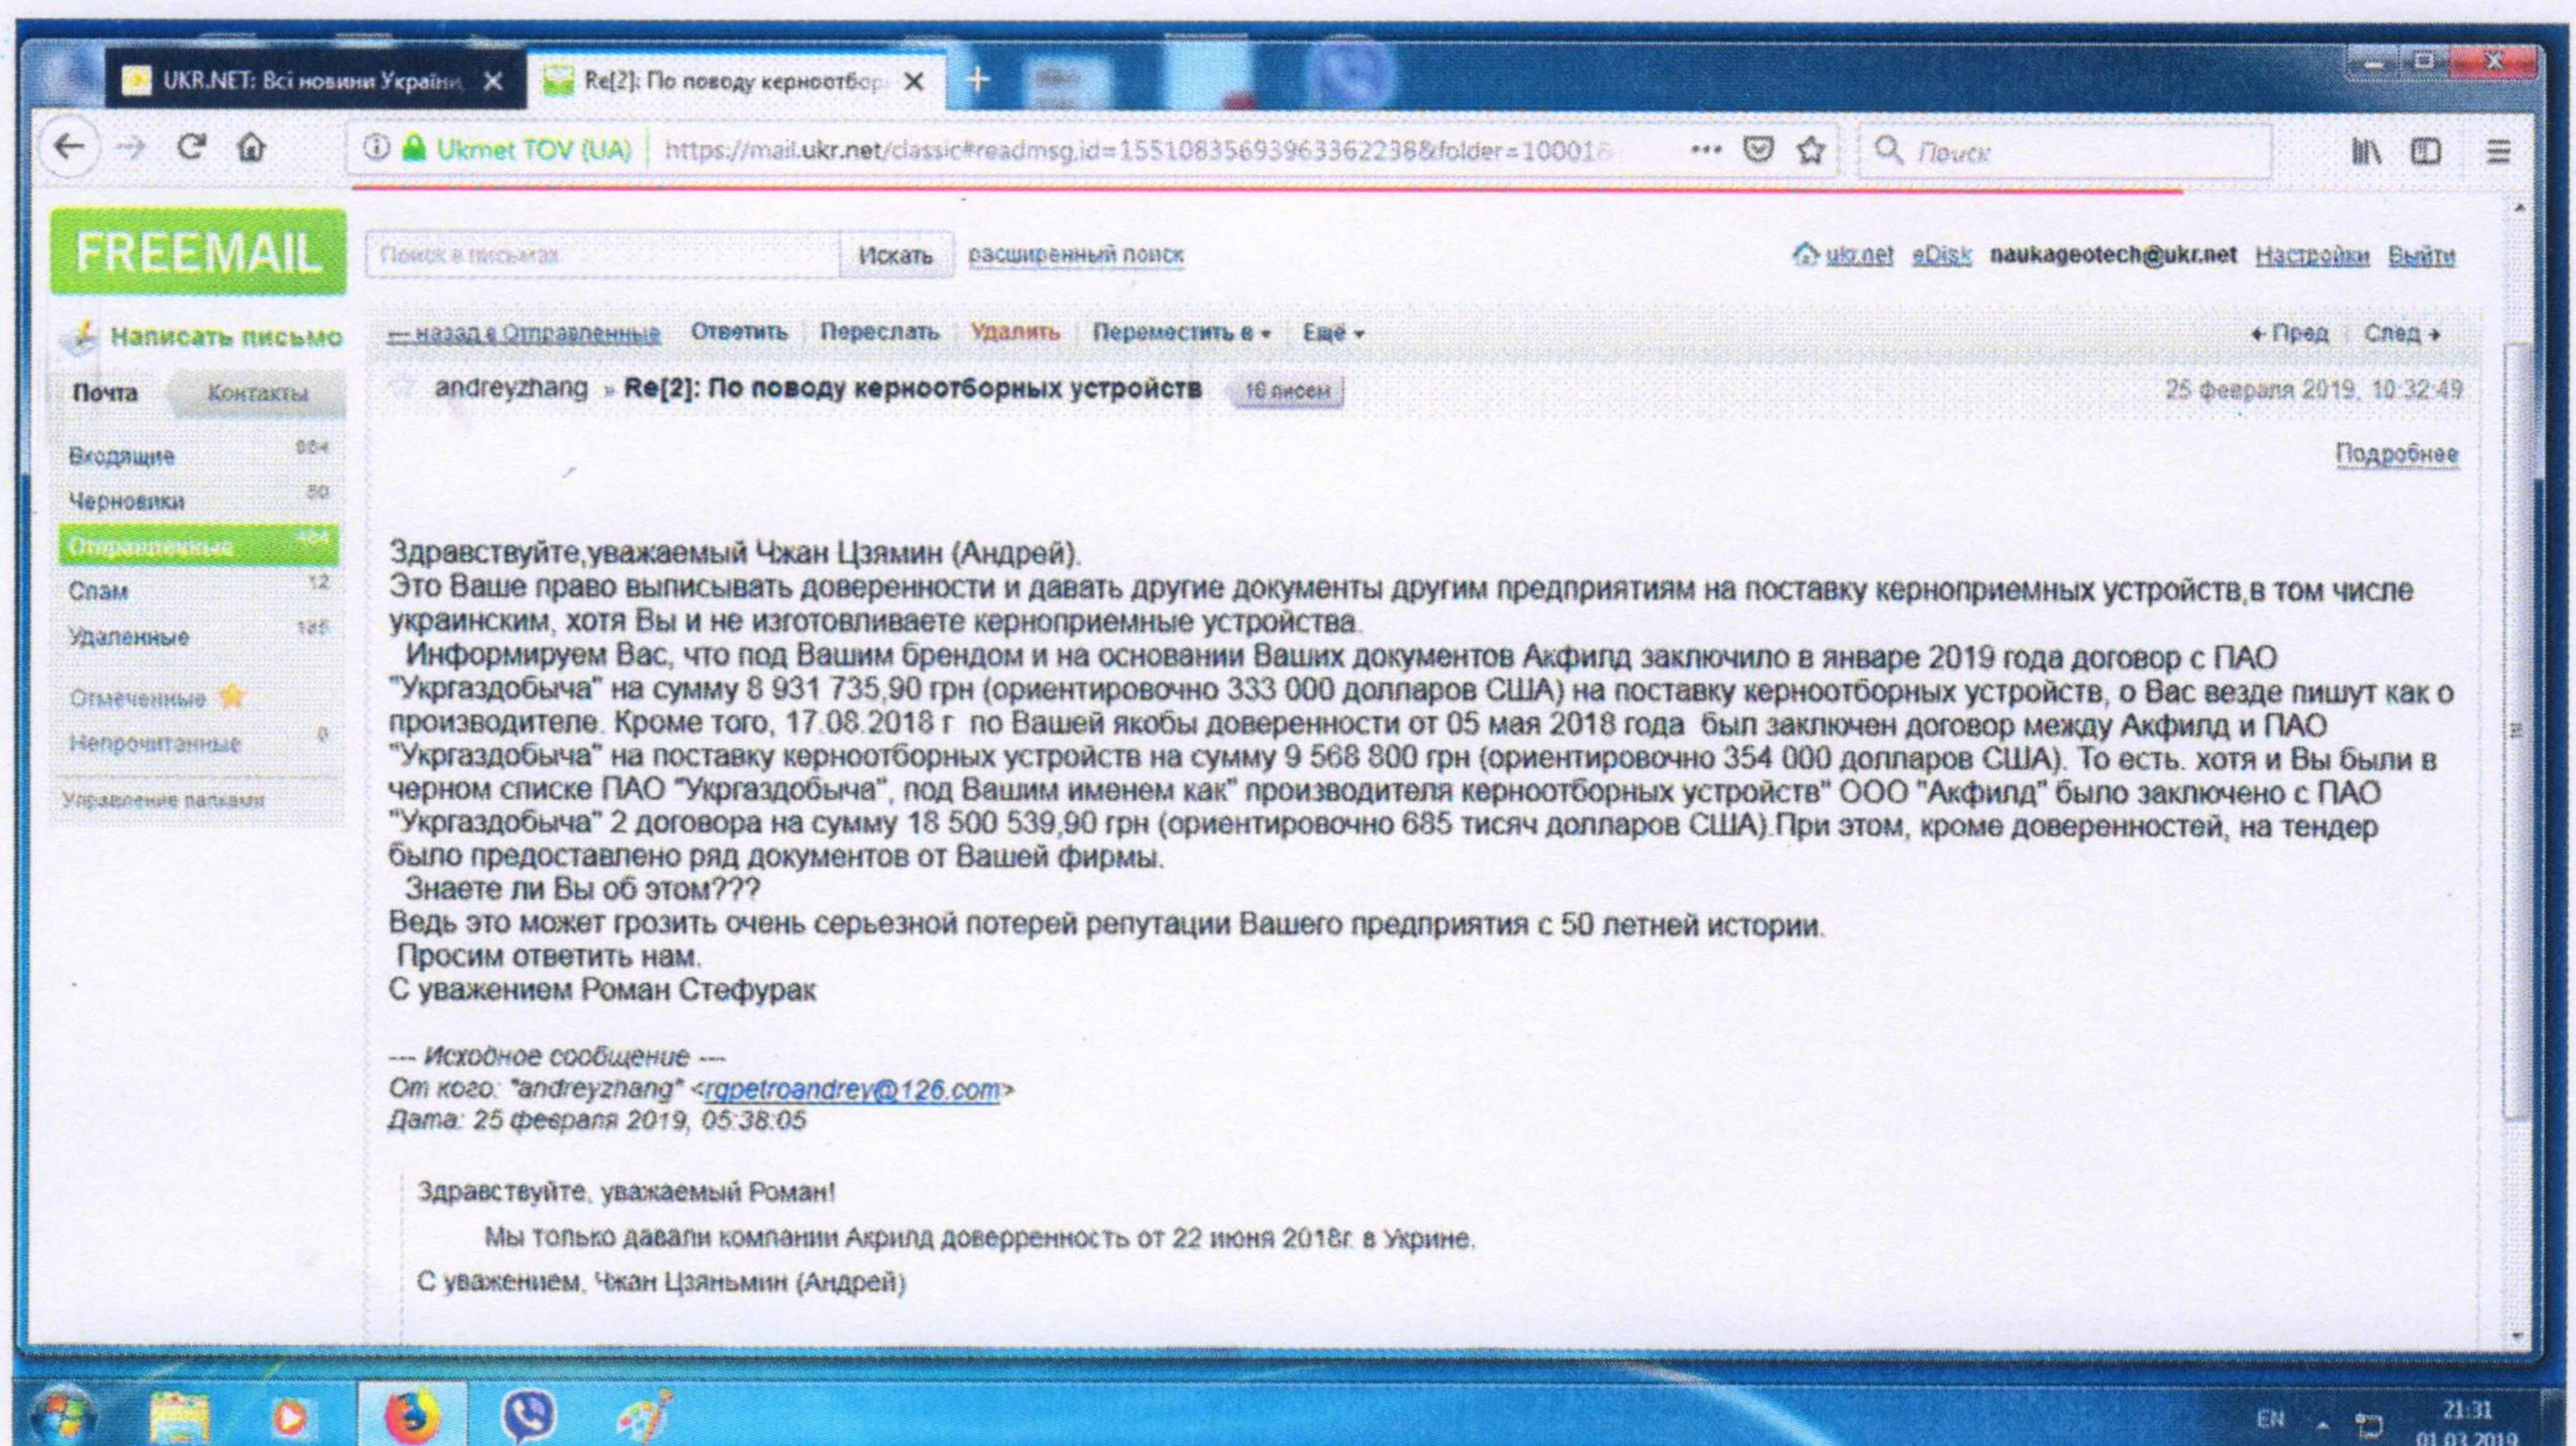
UKR.NET: Всі новини Україн
Re[2]: По поводу кернотбор

Ukrnet TOV (UA) https://mail.ukr.net/classic#readmsg,id=15510835693963362238&folder=10001

Поиск

FREEMAIL

Поиск в письмах Искать расширенный поиск

ukr.net eDisk naukageotech@ukr.net Настройки Выйти

Написать письмо

Почта Контакты

Входящие 864
Черновики 50
Отправленные 464
Спам 12
Удаленные 185
Отмеченные
Непрочитанные 0
Управление папками

← назад в Отправленные Ответить Переслать Удалить Переместить в Ещё ← Пред След →

andreyzhang » Re[2]: По поводу керноотборных устройств 16 писем 25 февраля 2019, 10:32:49

Подробнее

Здравствуйте,уважаемый Чжан Цзямин (Андрей).
Это Ваше право выписывать доверенности и давать другие документы другим предприятиям на поставку керноприемных устройств,в том числе украинским, хотя Вы и не изготовливаете керноприемные устройства.
Информируем Вас, что под Вашим брендом и на основании Ваших документов Акфилд заключило в январе 2019 года договор с ПАО "Укргаздобыча" на сумму 8 931 735,90 грн (ориентировочно 333 000 долларов США) на поставку керноотборных устройств, о Вас везде пишут как о производителе. Кроме того, 17.08.2018 г по Вашей якобы доверенности от 05 мая 2018 года был заключен договор между Акфилд и ПАО "Укргаздобыча" на поставку керноотборных устройств на сумму 9 568 800 грн (ориентировочно 354 000 долларов США). То есть. хотя и Вы были в черном списке ПАО "Укргаздобыча", под Вашим именем как" производителя керноотборных устройств" ООО "Акфилд" было заключено с ПАО "Укргаздобыча" 2 договора на сумму 18 500 539,90 грн (ориентировочно 685 тисяч долларов США).При этом, кроме доверенностей, на тендер было предоставлено ряд документов от Вашей фирмы.
Знаете ли Вы об этом???
Ведь это может грозить очень серьезной потерей репутации Вашего предприятия с 50 летней истории.
Просим ответить нам.
С уважением Роман Стефурак

--- Исходное сообщение ---
От кого: "andreyzhang" <rgpetroandrey@126.com>
Дата: 25 февраля 2019, 05:38:05

Здравствуйте, уважаемый Роман!
Мы только давали компании Акрилд доверренность от 22 июня 2018г. в Укрине.
С уважением, Чжан Цзяньмин (Андрей)

EN 21:31 01.03.2019